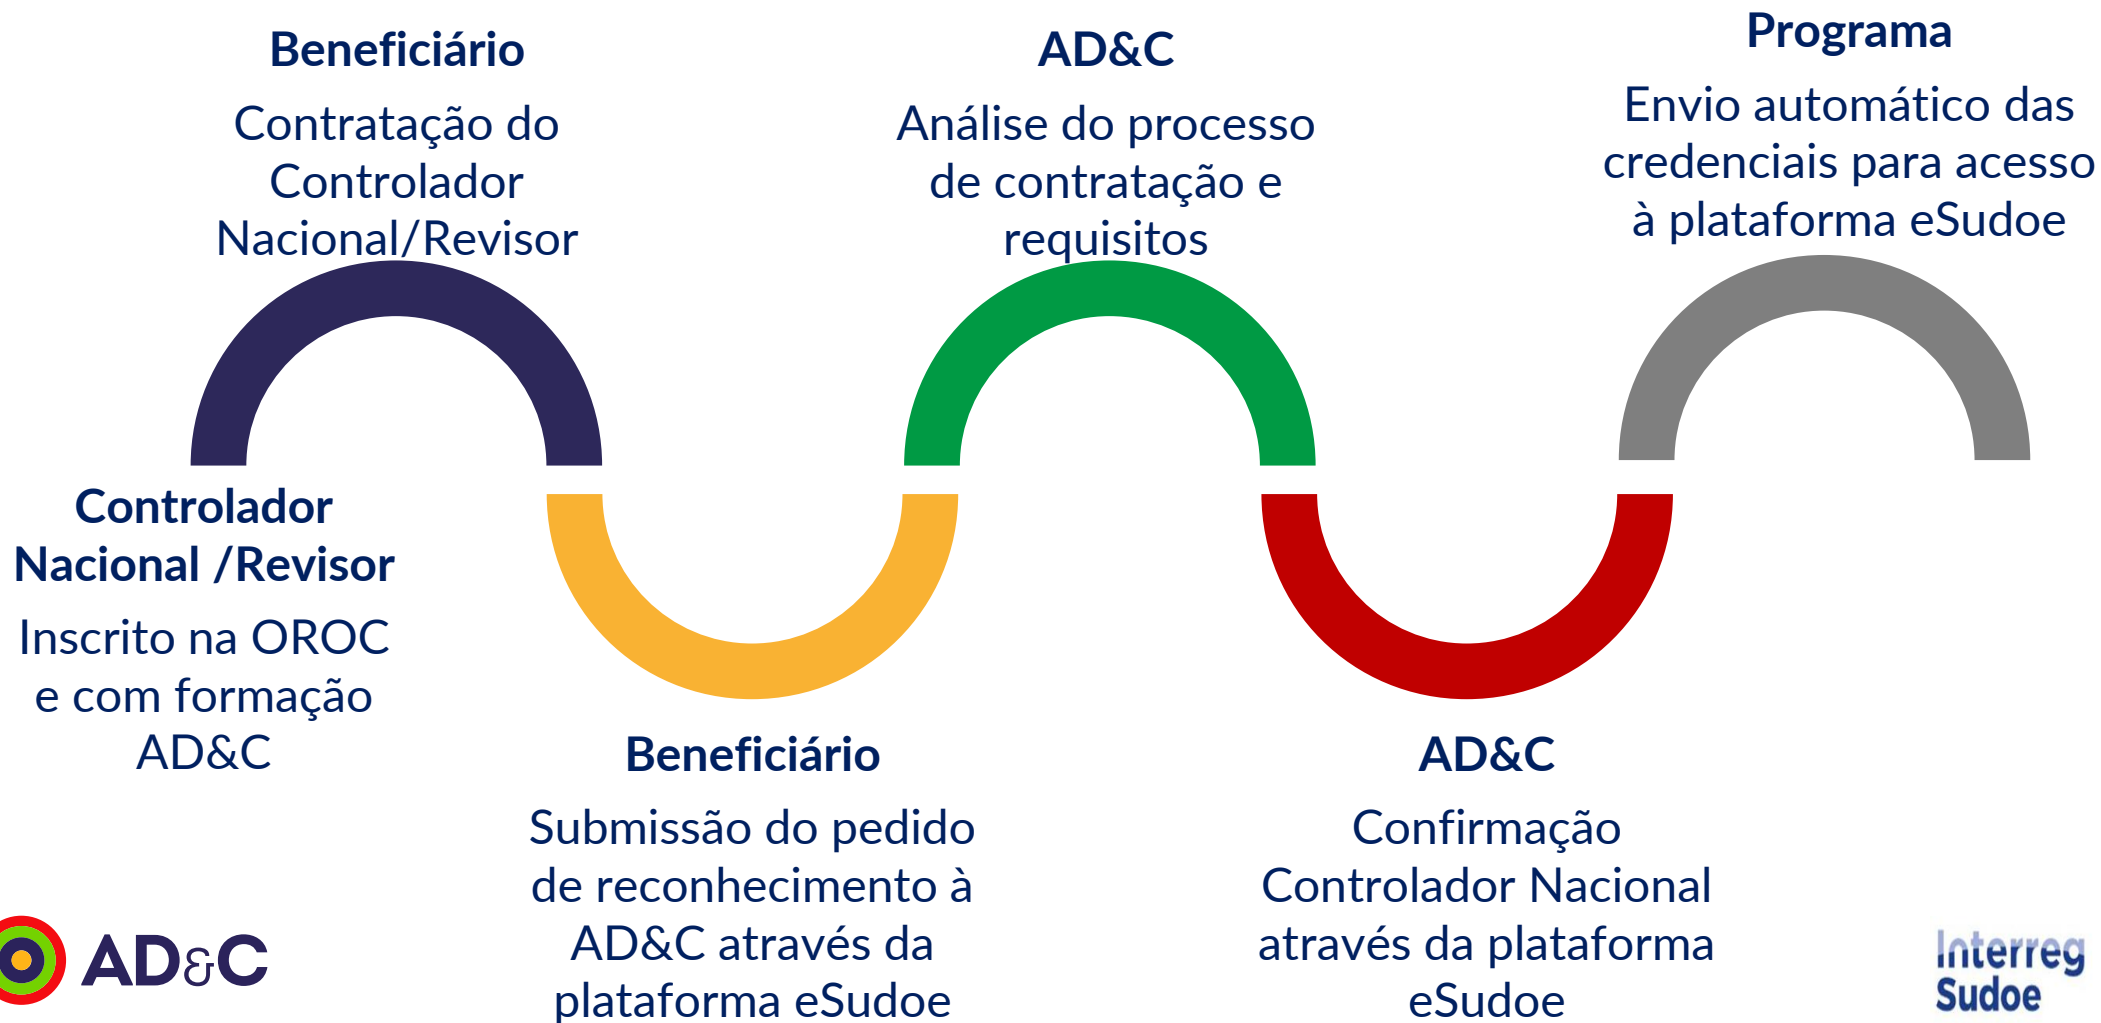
Beneficiário

Contratação do Controlador Nacional/Revisor

AD&C

Análise do processo de contratação e requisitos

Programa

Envio automático das credenciais para acesso à plataforma eSudoe

Controlador Nacional /Revisor

Inscrito na OROC e com formação AD&C

Beneficiário

Submissão do pedido de reconhecimento à AD&C através da plataforma eSudoe

AD&C

Confirmação Controlador Nacional através da plataforma eSudoe

AD&C

Interreg Sudoe